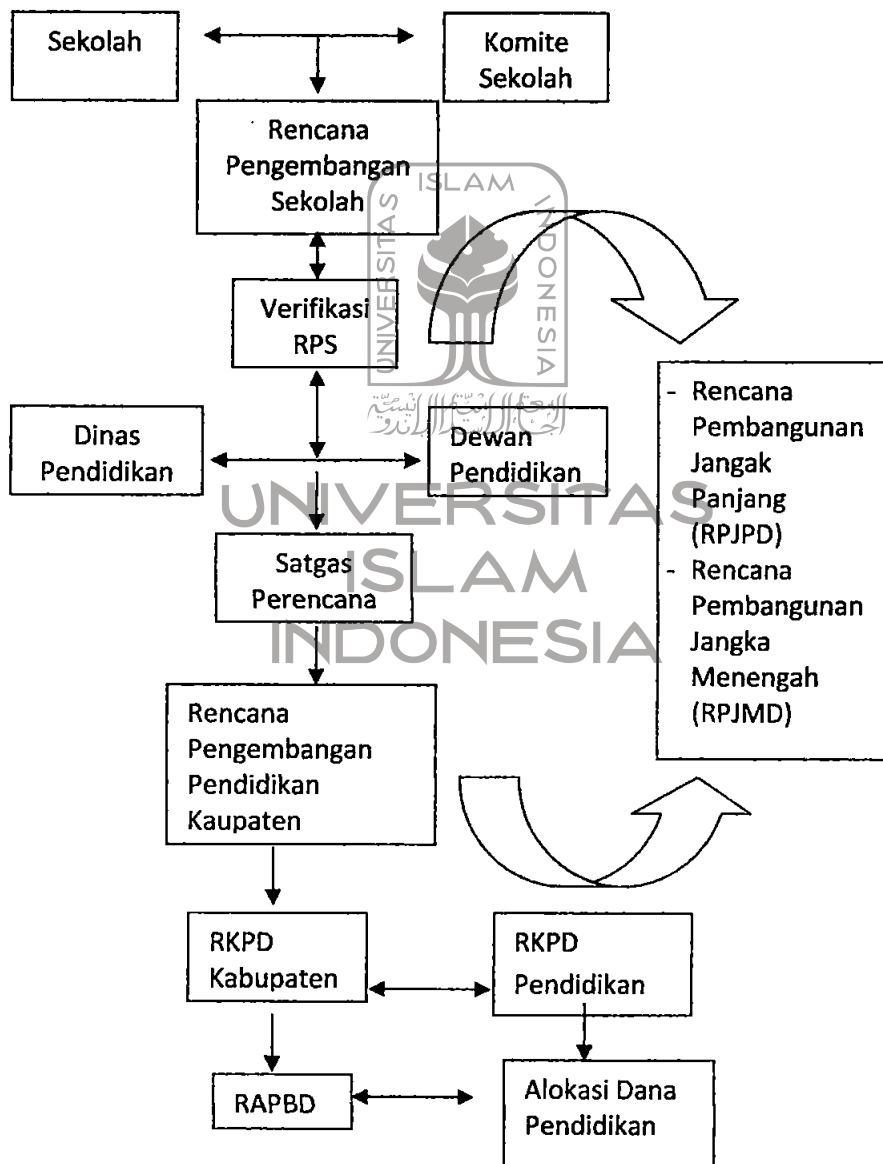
Sekolah

Komite Sekolah

Rencana Pengembangan Sekolah

Verifikasi RPS

Dinas Pendidikan

Dewan Pendidikan

Satgas Perencana

Rencana Pengembangan Pendidikan Kaupaten

- Rencana Pembangunan Jangak Panjang (RPJPD)
- Rencana Pembangunan Jangka Menengah (RPJMD)

RKPD Kabupaten

RKPD Pendidikan

RAPBD

Alokasi Dana Pendidikan

UNIVERSITAS ISLAM INDONESIA